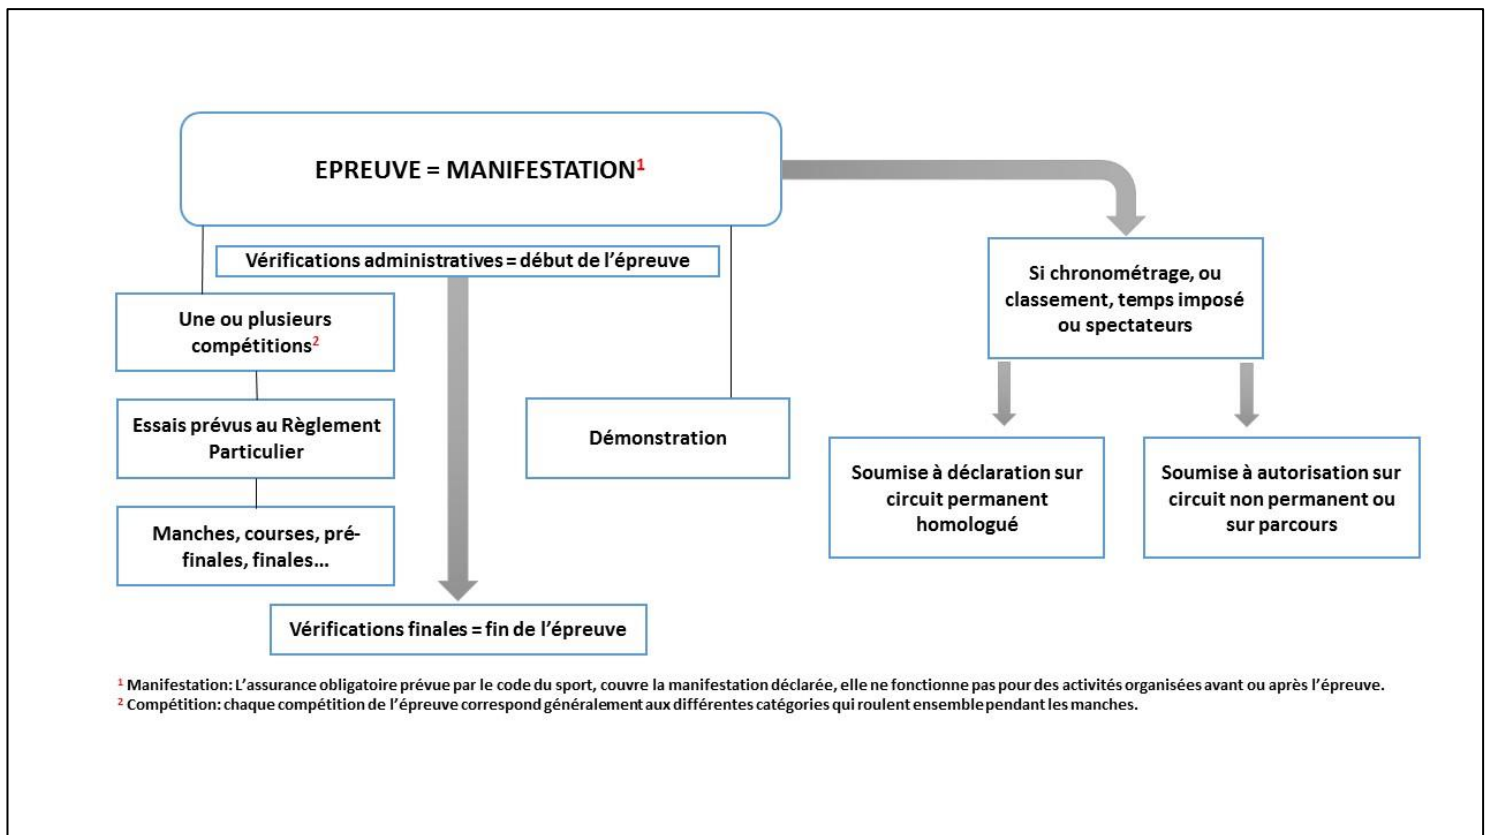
EPREUVE = MANIFESTATION$^1$

Vérifications administratives = début de l'épreuve

Une ou plusieurs compétitions$^2$

Essais prévus au Règlement Particulier

Manches, courses, pré-finales, finales…

Démonstration

Vérifications finales = fin de l'épreuve

Si chronométrage, ou classement, temps imposé ou spectateurs

Soumise à déclaration sur circuit permanent homologué

Soumise à autorisation sur circuit non permanent ou sur parcours

$^1$ Manifestation: L'assurance obligatoire prévue par le code du sport, couvre la manifestation déclarée, elle ne fonctionne pas pour des activités organisées avant ou après l'épreuve.
$^2$ Compétition: chaque compétition de l'épreuve correspond généralement aux différentes catégories qui roulent ensemble pendant les manches.